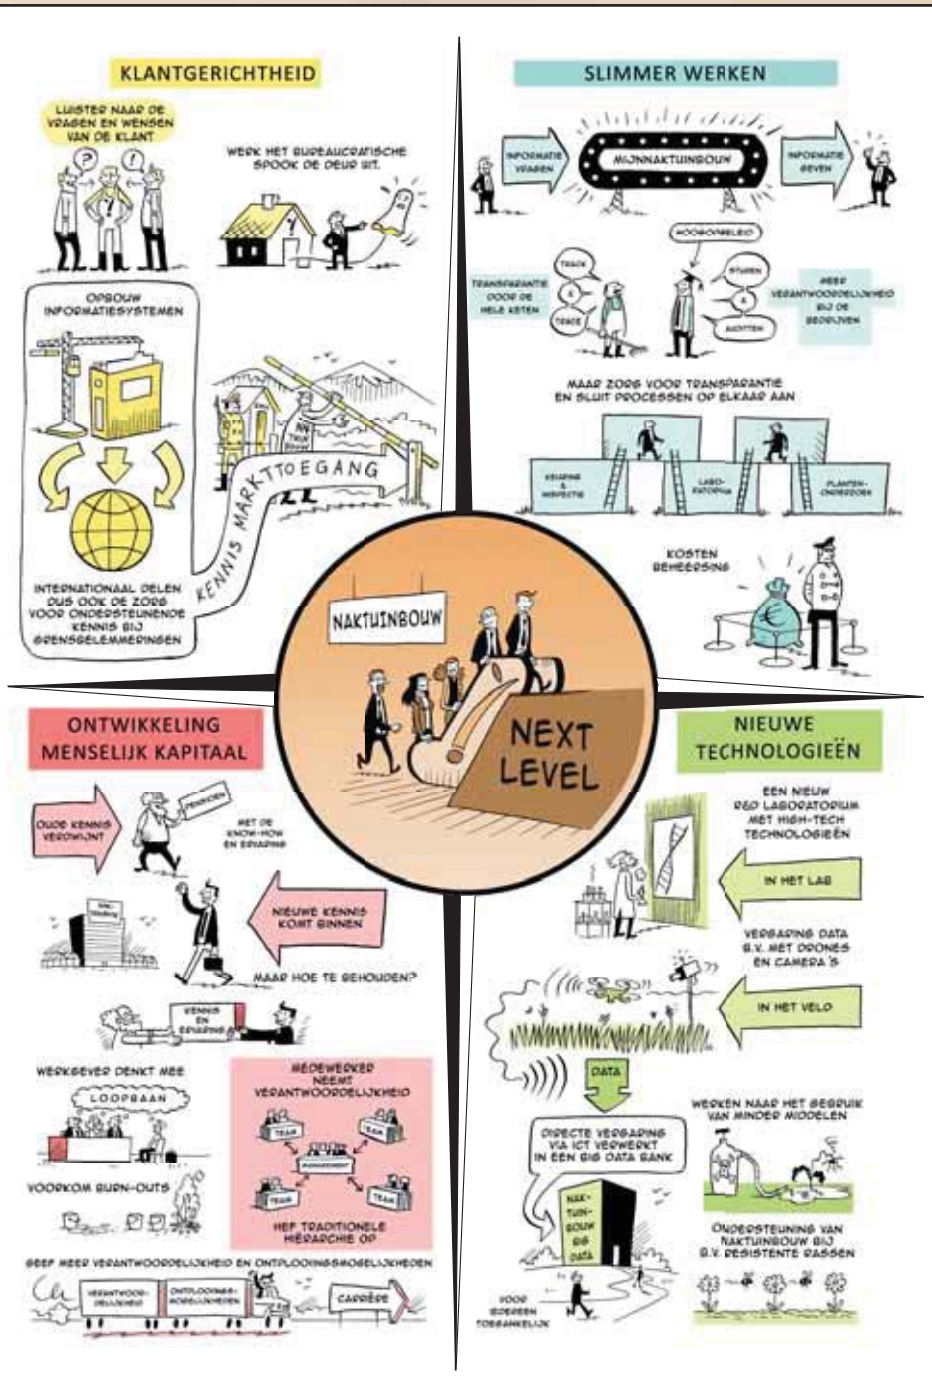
KLANTGERICHTHEID

LUISTER NAAR DE VRAGEN EN WENSEN VAN DE KLANT

WERK HET BUREAUCRATISCHE SPOOK DE DEUR UIT.

OPBOUW INFORMATIESYSTEMEN

NAK TUINBOUW

KENNIS MARKTTOEGANG

INTERNATIONAAL DELEN DUS OOK DE ZORG VOOR ONDERSTEUNENDE KENNIS BIJ GRENSBELEMMERINGEN

SLIMMER WERKEN

INFORMATIE VRAGEN

MIJNNAKTUINBOUW

INFORMATIE GEVEN

HOOFDBELEID

TRANSPARANTIE DOOR DE HELE KETEN

TRACK & TRACE

STUREN & AUDITEN

MEER VERANTWOORDELIJKHEID BIJ DE BEDRIJVEN

MAAR ZORG VOOR TRANSPARANTIE EN SLUIT PROCESSEN OP ELKAAR AAN

KEURING & INSPECTIE

LABO-RATORIA

PLANTEN-ONDERZOEK

KOSTEN BEHEERSING

NAKTUINBOUW

NEXT LEVEL

ONTWIKKELING MENSELIJK KAPITAAL

OUDE KENNIS VERDWIJNT

PENSIOEN

MET DE KNOW-HOW EN ERVARING

NIEUWE KENNIS KOMT BINNEN

MAAR HOE TE BEHOUDEN?

KENNIS EN ERVARING

WERKGEVER DENKT MEE

LOOPBAAN

VOORKOM BURN-OUTS

MEDEWERKER NEEMT VERANTWOORDELIJKHEID

TEAM

TEAM

MANAGEMENT

TEAM

TEAM

HEF TRADITIONELE HIËRARCHIE OP

GEEF MEER VERANTWOORDELIJKHEID EN ONTPLOOIINGSMOGELIJKHEDEN

VERANTWOORDELIJKHEID

ONTPLOOIINGSMOGELIJKHEDEN

CARRIÈRE

NIEUWE TECHNOLOGIEËN

EEN NIEUW R&D LABORATORIUM MET HIGH-TECH TECHNOLOGIEËN

IN HET LAB

VERGARING DATA B.V. MET DRONES EN CAMERA'S

IN HET VELD

DATA

DIRECTE VERGARING VIA ICT VERWERKT IN EEN BIG DATA BANK

NAKTUINBOUW BIG DATA

VOOR IEDEREEN TOEGANKELIJK

WERKEN NAAR HET GEBRUIK VAN MINDER MIDDELEN

ONDERSTEUNING VAN NAKTUINBOUW BIJ B.V. RESISTENTE RASSEN